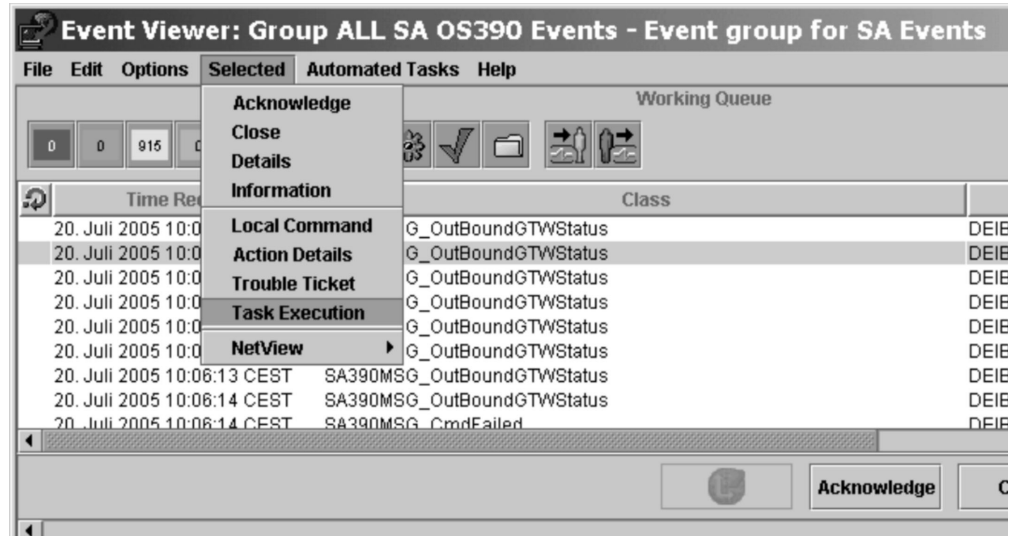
Event Viewer: Group ALL SA OS390 Events - Event group for SA Events

File Edit Options Selected Automated Tasks Help

Acknowledge
Close
Details
Information
Local Command
Action Details
Trouble Ticket
Task Execution
NetView

Working Queue

0 0 915 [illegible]

| Time Re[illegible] | Class | |
|---|---|---|
| 20. Juli 2005 10:0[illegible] | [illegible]G_OutBoundGTWStatus | DEIE |
| 20. Juli 2005 10:0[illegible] | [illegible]G_OutBoundGTWStatus | DEIE |
| 20. Juli 2005 10:0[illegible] | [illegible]G_OutBoundGTWStatus | DEIE |
| 20. Juli 2005 10:0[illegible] | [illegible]G_OutBoundGTWStatus | DEIE |
| 20. Juli 2005 10:0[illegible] | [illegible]G_OutBoundGTWStatus | DEIE |
| 20. Juli 2005 10:0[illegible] | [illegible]G_OutBoundGTWStatus | DEIE |
| 20. Juli 2005 10:06:13 CEST | SA390MSG_OutBoundGTWStatus | DEIE |
| 20. Juli 2005 10:06:14 CEST | SA390MSG_OutBoundGTWStatus | DEIE |
| 20. Juli 2005 10:06:14 CEST | SA390MSG_CmdFailed | DEIE |

Acknowledge C